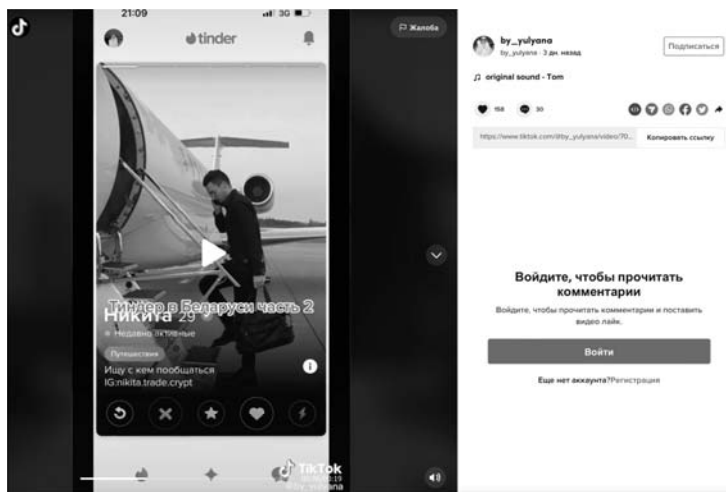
21:09

3G

tinder

Жалоба

Тиндер в Беларуси часть 2

Никита 29

Недавно активные

Путешествия

Ищу с кем пообщаться
IG:nikita.trade.crypt

TikTok
@by_yulyana

by_yulyana
by_yulyana · 3 дн. назад

Подписаться

original sound - Tom

158

30

https://www.tiktok.com/@by_yulyana/video/70...

Копировать ссылку

Войдите, чтобы прочитать комментарии

Войдите, чтобы прочитать комментарии и поставить видео лайк.

Войти

Еще нет аккаунта?Регистрация